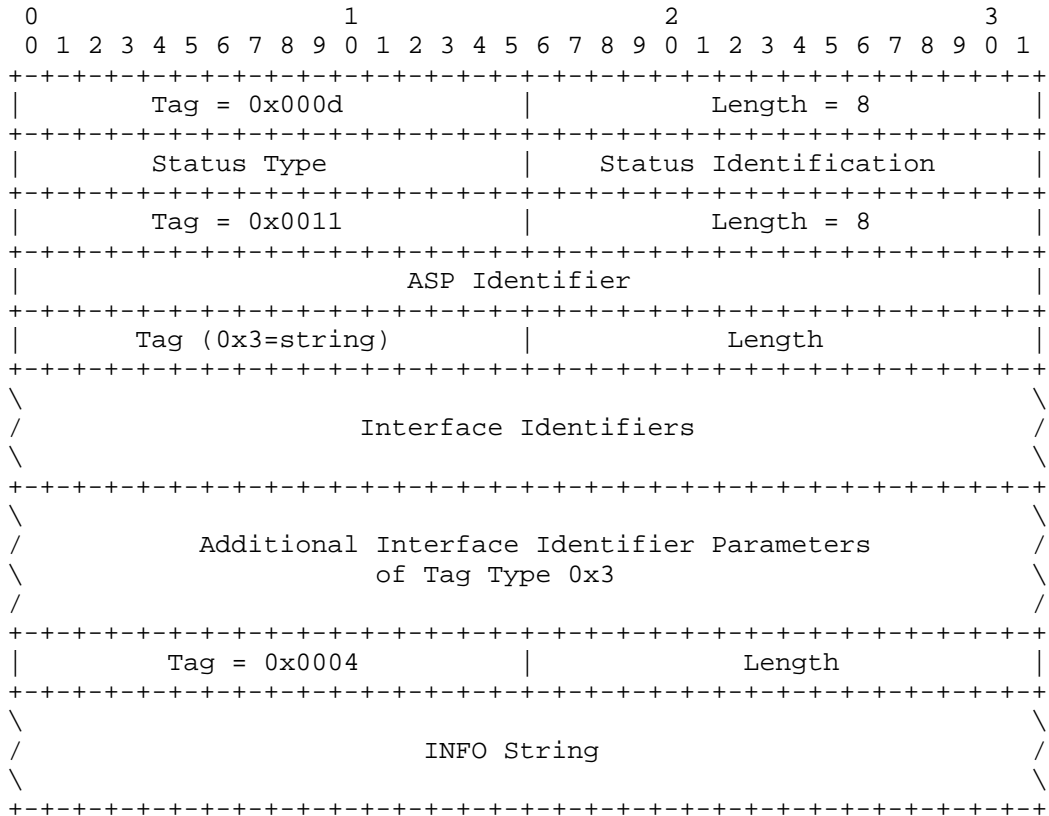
0 1 2 3
0 1 2 3 4 5 6 7 8 9 0 1 2 3 4 5 6 7 8 9 0 1 2 3 4 5 6 7 8 9 0 1

| Tag = 0x000d | Length = 8 |
|---|---|
| Status Type | Status Identification |
| Tag = 0x0011 | Length = 8 |
| ASP Identifier | |
| Tag (0x3=string) | Length |
| Interface Identifiers | |
| Additional Interface Identifier Parameters of Tag Type 0x3 | |
| Tag = 0x0004 | Length |
| INFO String | |